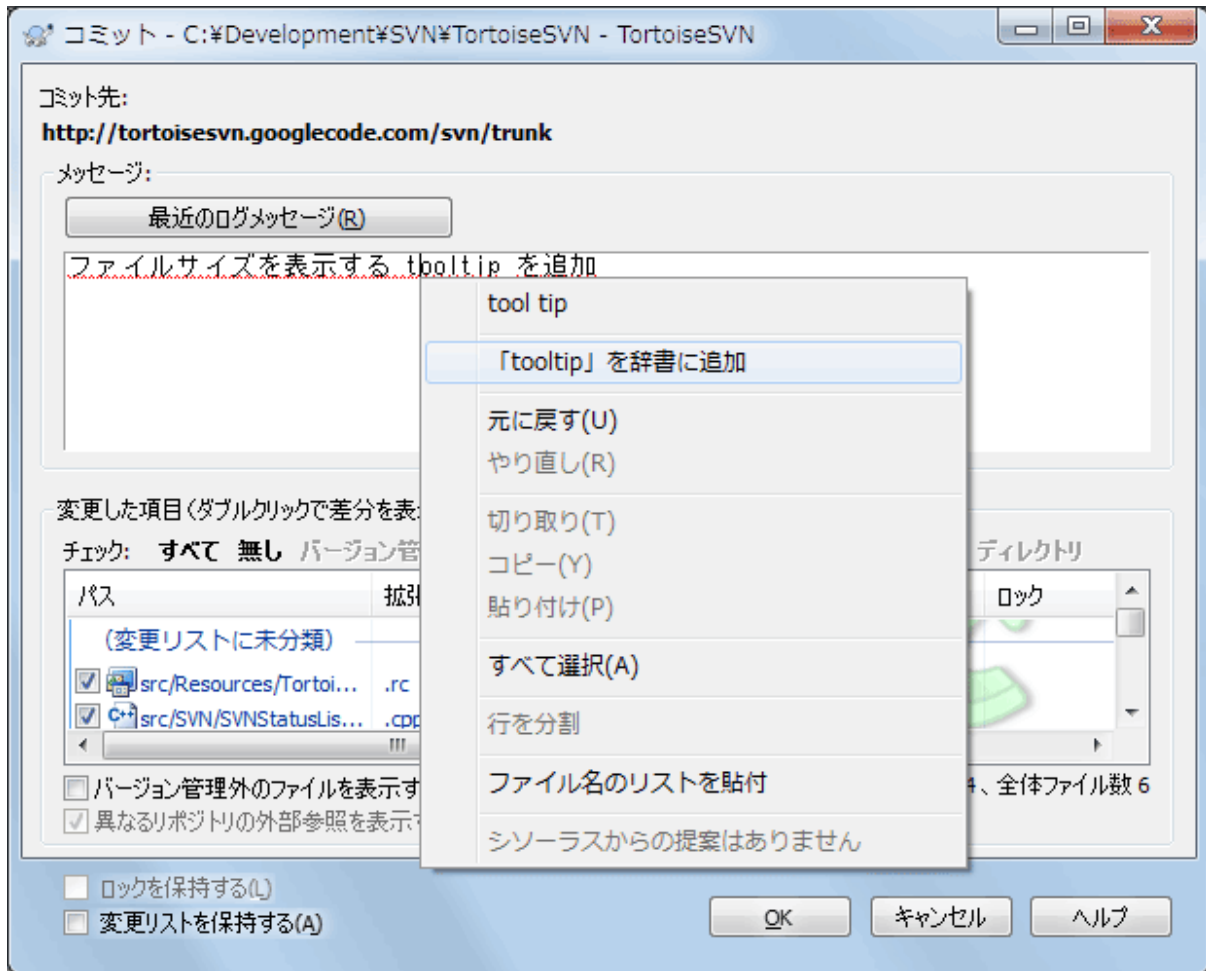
コミット - C:¥Development¥SVN¥TortoiseSVN - TortoiseSVN

コミット先:
http://tortoisesvn.googlecode.com/svn/trunk

メッセージ:
最近のログメッセージ(R)
ファイルサイズを表示する tooltip を追加

tool tip
「tooltip」を辞書に追加
元に戻す(U)
やり直し(R)
切り取り(T)
コピー(Y)
貼り付け(P)
すべて選択(A)
行を分割
ファイル名のリストを貼付
シソーラスからの提案はありません

変更した項目(ダブルクリックで差分を表
チェック: すべて 無し バージョン管
ディレクトリ

| パス | 拡張 | ロック |
|---|---|---|
| (変更リストに未分類) | | |
| src/Resources/Tortoi... | .rc | |
| src/SVN/SVNStatusLis... | .cpp | |

バージョン管理外のファイルを表示す
4、全体ファイル数 6
異なるリポジトリの外部参照を表示

ロックを保持する(L)
変更リストを保持する(A)
OK
キャンセル
ヘルプ